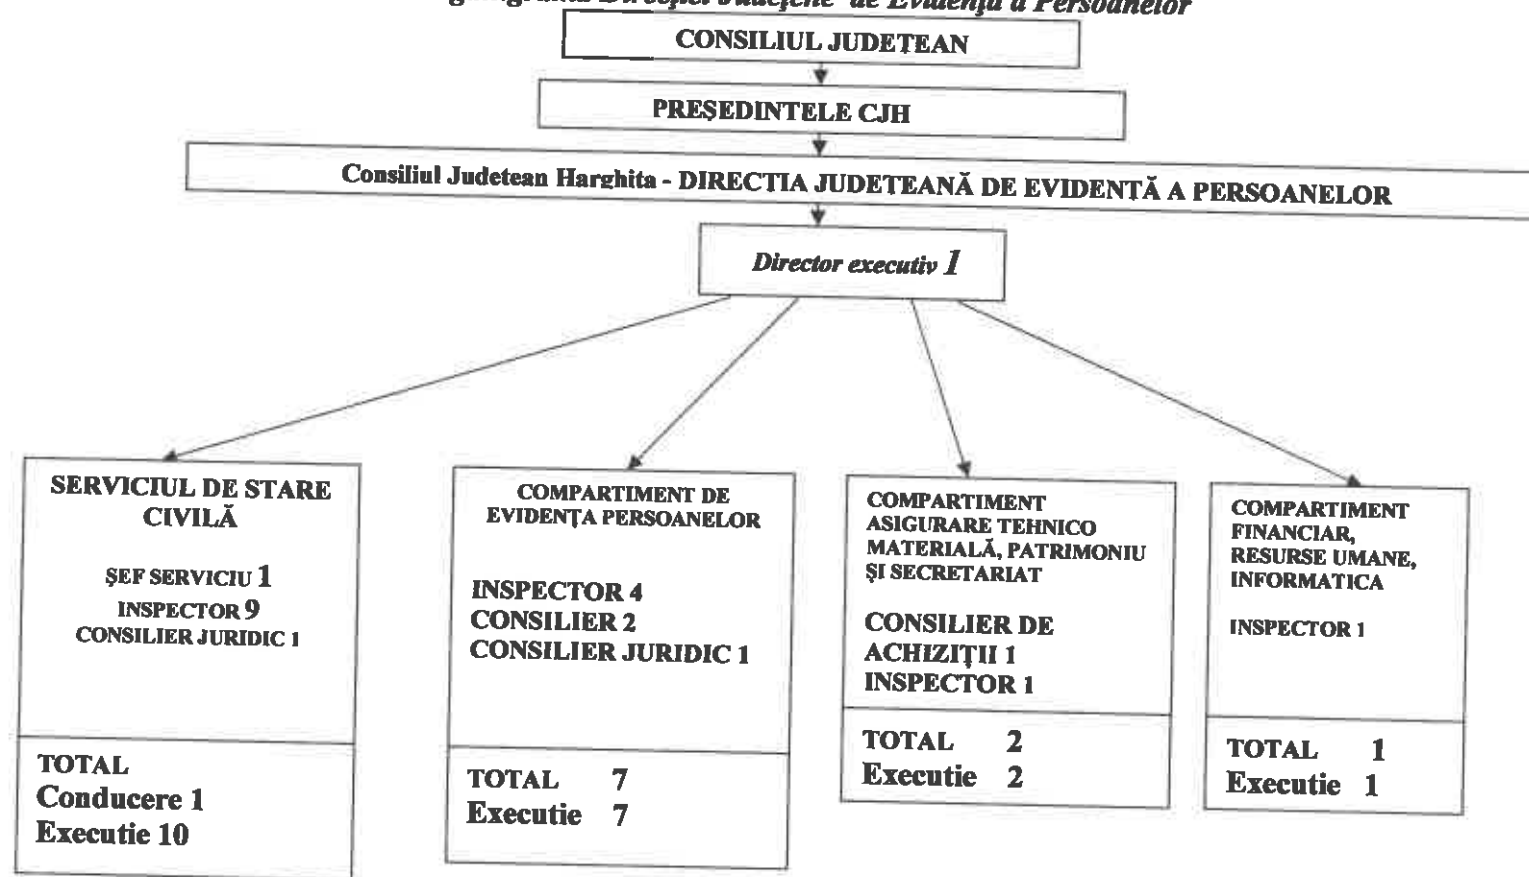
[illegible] Direcției Județene de Evidență a Persoanelor

CONSILIUL JUDETEAN

PREȘEDINTELE CJH

Consiliul Judetean Harghita - DIRECTIA JUDEȚEANĂ DE EVIDENȚĂ A PERSOANELOR

Director executiv 1

SERVICIUL DE STARE CIVILĂ

ȘEF SERVICIU 1
INSPECTOR 9
CONSILIER JURIDIC 1

TOTAL
Conducere 1
Executie 10

COMPARTIMENT DE EVIDENȚA PERSOANELOR

INSPECTOR 4
CONSILIER 2
CONSILIER JURIDIC 1

TOTAL 7
Executie 7

COMPARTIMENT ASIGURARE TEHNICO MATERIALĂ, PATRIMONIU ȘI SECRETARIAT

CONSILIER DE ACHIZIȚII 1
INSPECTOR 1

TOTAL 2
Executie 2

COMPARTIMENT FINANCIAR, RESURSE UMANE, INFORMATICA

INSPECTOR 1

TOTAL 1
Executie 1